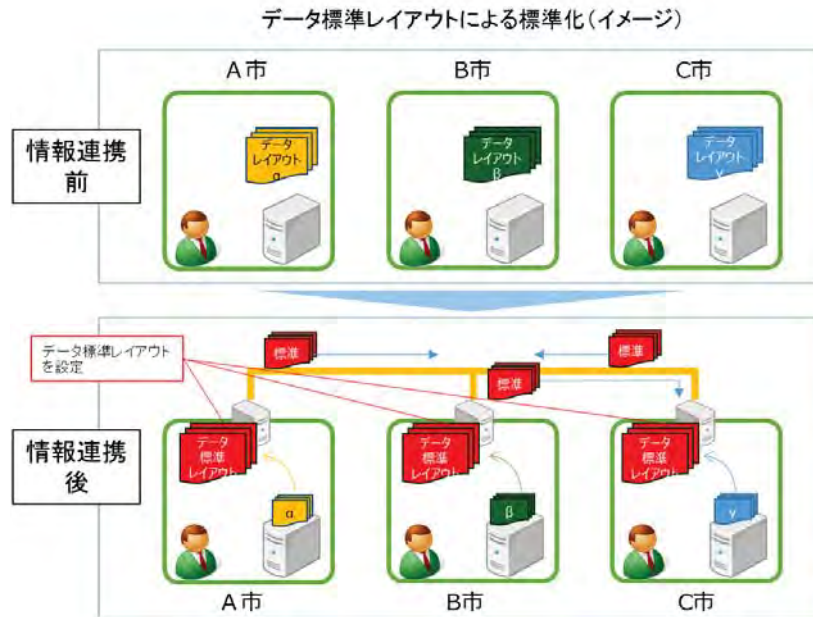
データ標準レイアウトによる標準化（イメージ）

A市

B市

C市

情報連携前

データレイアウトα

データレイアウトβ

データレイアウトγ

データ標準レイアウトを設定

標準

標準

標準

情報連携後

データ標準レイアウト

データ標準レイアウト

データ標準レイアウト

α

β

γ

A市

B市

C市